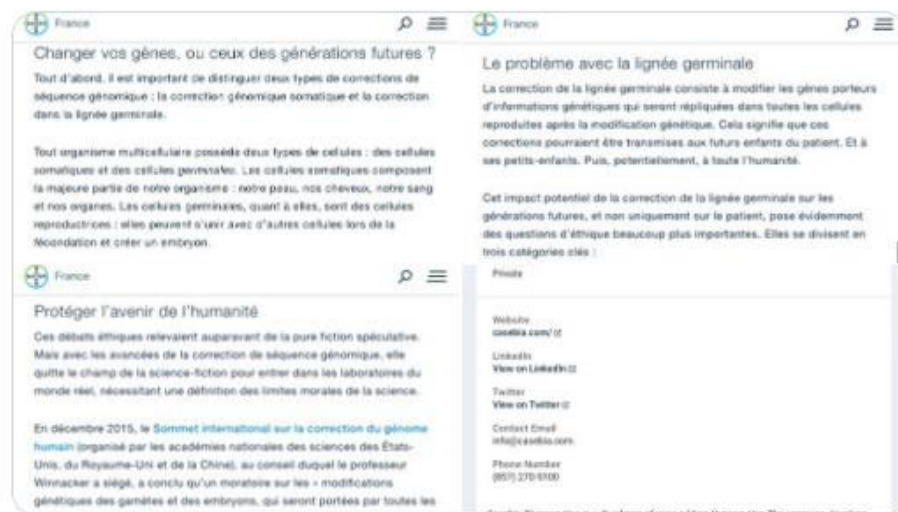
France

Changer vos gènes, ou ceux des générations futures ?

Tout d'abord, il est important de distinguer deux types de corrections de séquence génomique : la correction génomique somatique et la correction dans la lignée germinale.

Tout organisme multicellulaire possède deux types de cellules : des cellules somatiques et des cellules germinales. Les cellules somatiques composent la majeure partie de notre organisme : notre peau, nos cheveux, notre sang et nos organes. Les cellules germinales, quant à elles, sont des cellules reproductrices : elles peuvent s'unir avec d'autres cellules lors de la fécondation et créer un embryon.

France

Protéger l'avenir de l'humanité

Ces débats éthiques relevaient auparavant de la pure fiction spéculative. Mais avec les avancées de la correction de séquence génomique, elle quitte le champ de la science-fiction pour entrer dans les laboratoires du monde réel, nécessitant une définition des limites morales de la science.

En décembre 2015, le Sommet international sur la correction du génome humain (organisé par les académies nationales des sciences des États-Unis, du Royaume-Uni et de la Chine), au conseil duquel le professeur Winnacker a siégé, a conclu qu'un moratoire sur les « modifications génétiques des gamètes et des embryons, qui seront portées par toutes les

France

Le problème avec la lignée germinale

La correction de la lignée germinale consiste à modifier les gènes porteurs d'informations génétiques qui seront répliquées dans toutes les cellules reproduites après la modification génétique. Cela signifie que ces corrections pourraient être transmises aux futurs enfants du patient. Et à ses petits-enfants. Puis, potentiellement, à toute l'humanité.

Cet impact potentiel de la correction de la lignée germinale sur les générations futures, et non uniquement sur le patient, pose évidemment des questions d'éthique beaucoup plus importantes. Elles se divisent en trois catégories clés :

Private

Website
casebia.com/

LinkedIn
View on LinkedIn

Twitter
View on Twitter

Contact Email
info@casebia.com

Phone Number
(857) 270-5100

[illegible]